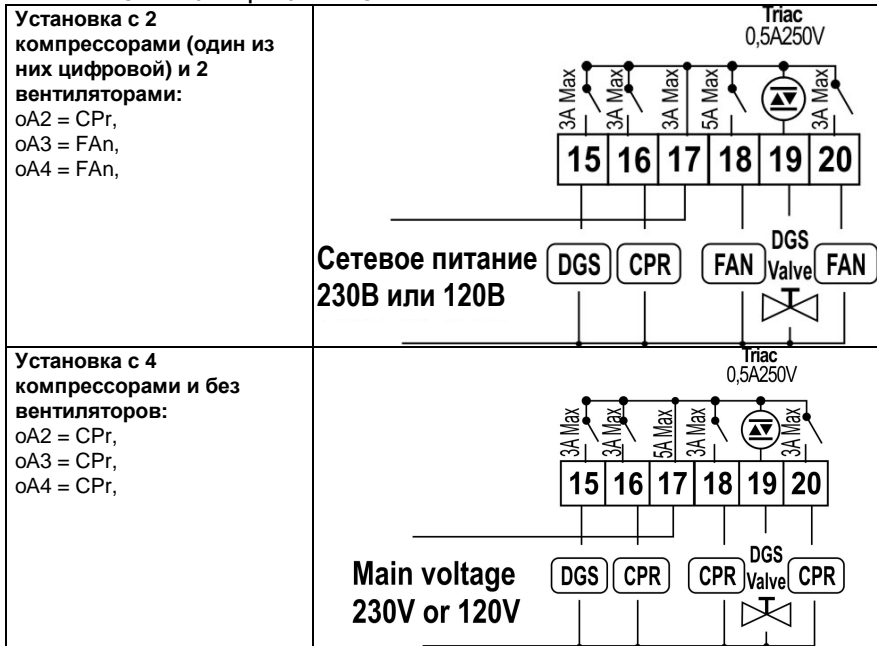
| | |
|---|---|
| **Установка с 2 компрессорами (один из них цифровой) и 2 вентиляторами:** oA2 = CPr, oA3 = FAn, oA4 = FAn, | Triac 0,5A250V<br>3A Max 3A Max 3A Max 5A Max 3A Max<br>15 16 17 18 19 20<br>Сетевое питание 230В или 120В<br>DGS CPR FAN DGS Valve FAN |
| **Установка с 4 компрессорами и без вентиляторов:** oA2 = CPr, oA3 = CPr, oA4 = CPr, | Triac 0,5A250V<br>3A Max 3A Max 5A Max 3A Max<br>15 16 17 18 19 20<br>Main voltage 230V or 120V<br>DGS CPR CPR DGS Valve CPR |